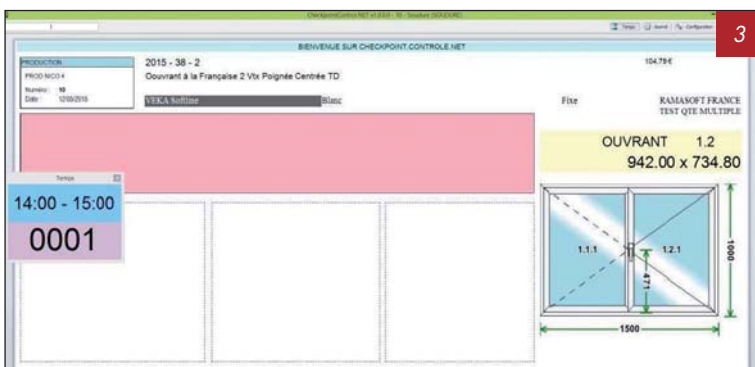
CheckpointControl.NET v1.0.0.0 - 10 - Soudure (SOUDURE)

Temps Journal Configuration

3

BIENVENUE SUR CHECKPOINT.CONTROLE.NET

PRODUCTION
PROD NICO 4
Numéro : 10
Date : 12/03/2015

2015 - 38 - 2
Ouvrant à la Française 2 Vtx Poignée Centrée TD

104.79€

VEKA Softline Blanc

Fixe

RAMASOFT FRANCE
TEST QTE MULTIPLE

OUVRANT 1.2
942.00 x 734.80

Temps
14:00 - 15:00
0001

1.1.1
1.2.1
471
1000
1500